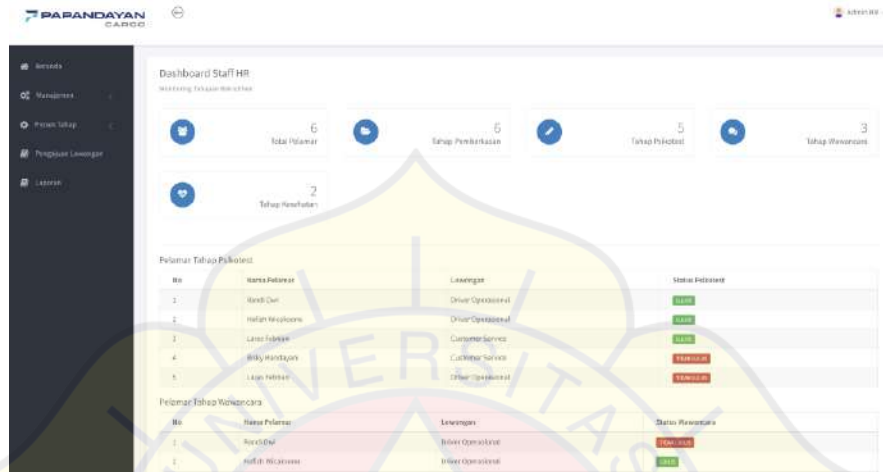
PAPANDAYAN CARGO

Admin HR

Beranda
Manajemen
Proses Tahap
Pengajuan Lowongan
Laporan

Dashboard Staff HR
Monitoring Tahapan Rekrutmen

6
Total Pelamar

6
Tahap Pemberkasan

5
Tahap Psikotest

3
Tahap Wawancara

2
Tahap Kesehatan

Pelamar Tahap Psikotest

| No | Nama Pelamar | Lowongan | Status Psikotest |
|---|---|---|---|
| 1 | Randi Dwi | Driver Operasional | LULUS |
| 2 | Hafizh Mirzakoenz | Driver Operasional | LULUS |
| 3 | Lana Febrian | Customer Service | LULUS |
| 4 | Rizky Handayani | Customer Service | TIDAK LULUS |
| 5 | Lingga Febrian | Driver Operasional | TIDAK LULUS |

Pelamar Tahap Wawancara

| No | Nama Pelamar | Lowongan | Status Wawancara |
|---|---|---|---|
| 1 | Randi Dwi | Driver Operasional | TIDAK LULUS |
| 2 | Hafizh Mirzakoenz | Driver Operasional | LULUS |